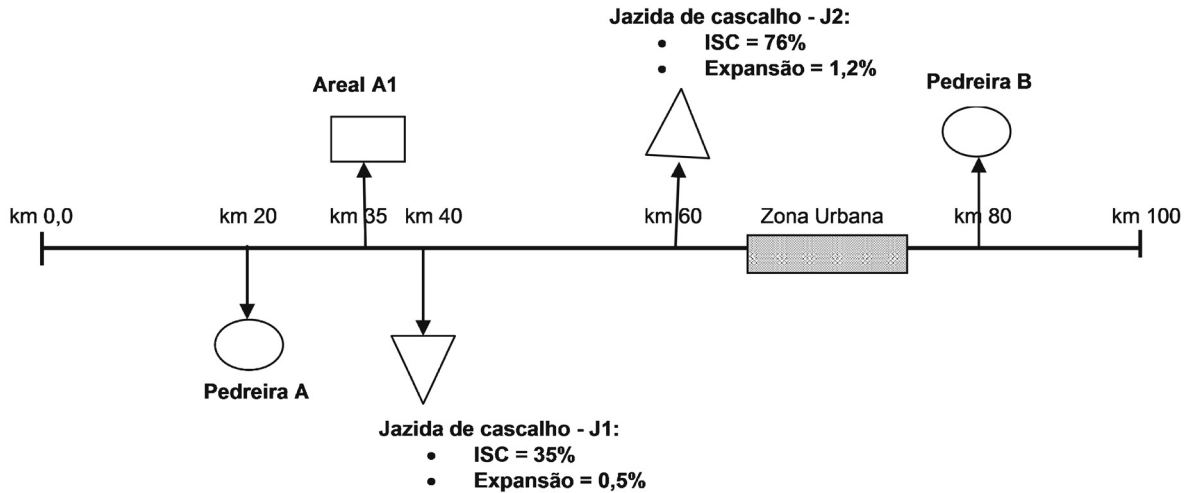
Jazida de cascalho - J2:
- ISC = 76%
- Expansão = 1,2%

Areal A1

Pedreira B

km 0,0 km 20 km 35 km 40 km 60 Zona Urbana km 80 km 100

Pedreira A

Jazida de cascalho - J1:
- ISC = 35%
- Expansão = 0,5%